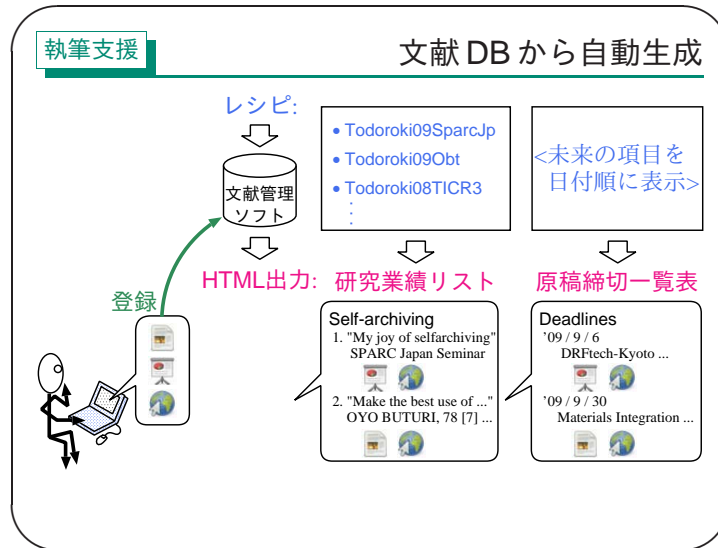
執筆支援

文献 DB から自動生成

レシピ:

文献管理ソフト

- Todoroki09SparcJp
- Todoroki09Obt
- Todoroki08TICR3
⋮

<未来の項目を日付順に表示>

HTML出力: 研究業績リスト

原稿締切一覧表

登録

Self-archiving
1. "My joy of selfarchiving" SPARC Japan Seminar
2. "Make the best use of ..." OYO BUTURI, 78 [7] ...

Deadlines
'09 / 9 / 6
DRFtech-Kyoto ...
'09 / 9 / 30
Materials Integration ...